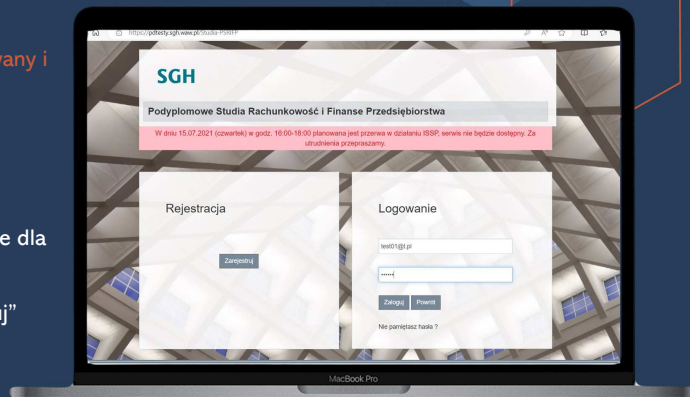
wany i

e dla

uj"

https://pdtesty.sgh.waw.pl/Studia-PSRFP

SGH

Podyplomowe Studia Rachunkowość i Finanse Przedsiębiorstwa

W dniu 15.07.2021 (czwartek) w godz. 16:00-18:00 planowana jest przerwa w działaniu ISSP, serwis nie będzie dostępny. Za utrudnienia przepraszamy.

Rejestracja

Zarejestruj

Logowanie

test01@t.pl

••••••

Zaloguj Powrót

Nie pamiętasz hasła ?

MacBook Pro